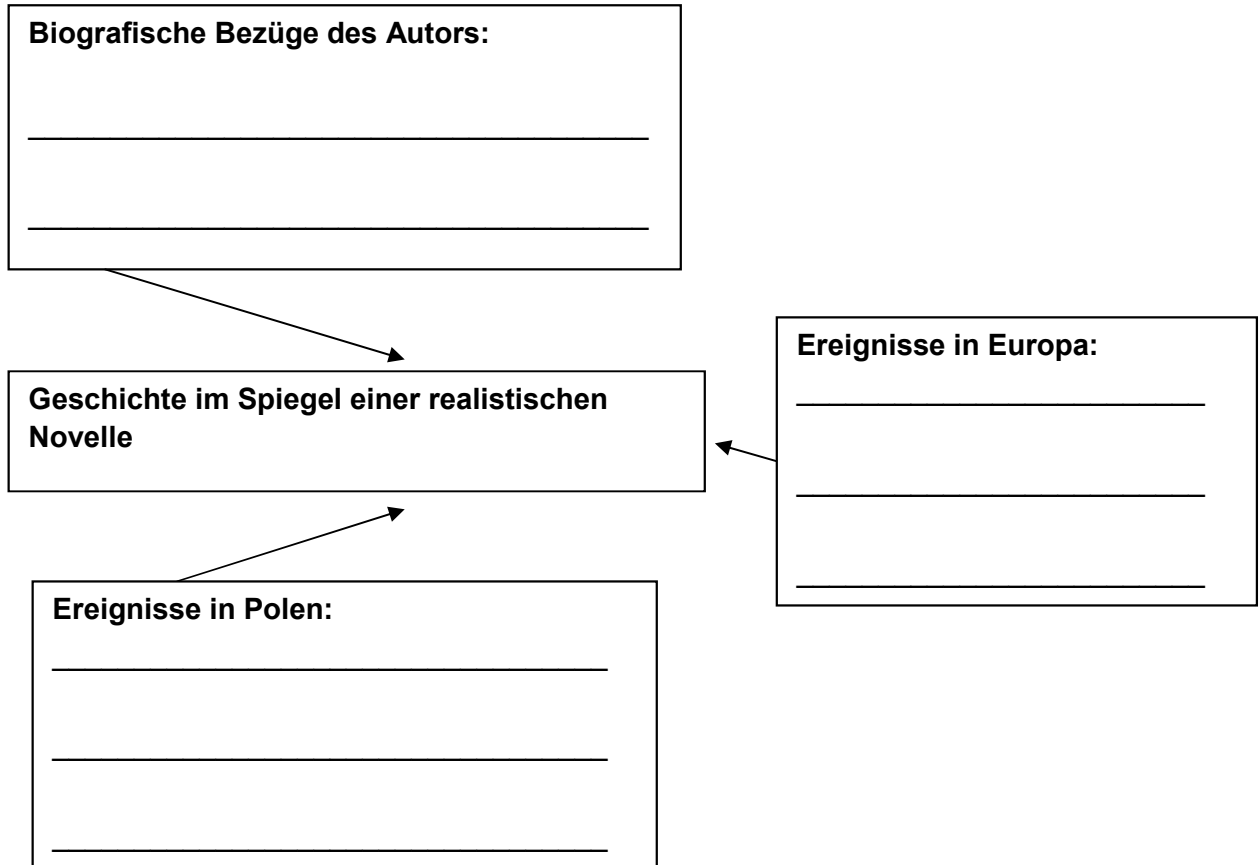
Biografische Bezüge des Autors:

______________________________

______________________________

Ereignisse in Europa:

______________________

______________________

______________________

Geschichte im Spiegel einer realistischen Novelle

Ereignisse in Polen:

____________________________

____________________________

____________________________